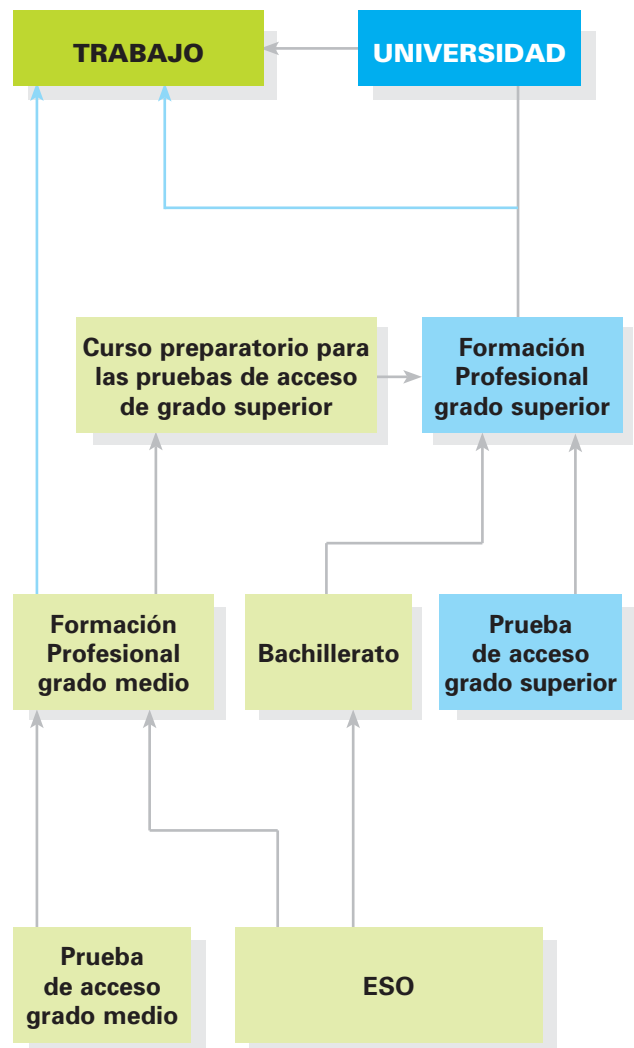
TRABAJO

UNIVERSIDAD

Curso preparatorio para las pruebas de acceso de grado superior

Formación Profesional grado superior

Formación Profesional grado medio

Bachillerato

Prueba de acceso grado superior

Prueba de acceso grado medio

ESO